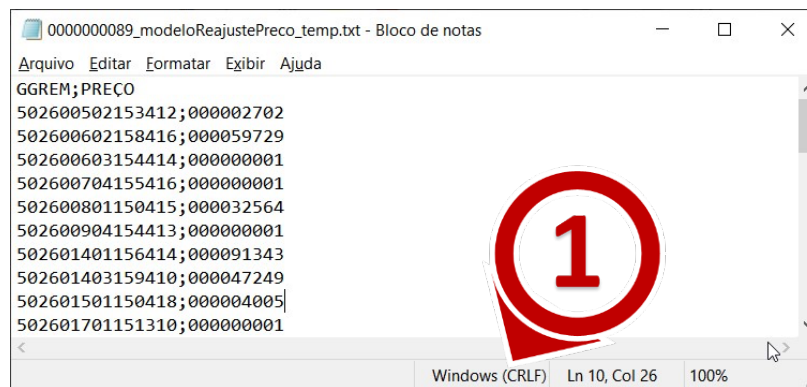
0000000089_modeloReajustePreco_temp.txt - Bloco de notas

Arquivo Editar Formatar Exibir Ajuda

GGREM;PREÇO
502600502153412;000002702
502600602158416;000059729
502600603154414;000000001
502600704155416;000000001
502600801150415;000032564
502600904154413;000000001
502601401156414;000091343
502601403159410;000047249
502601501150418;000004005
502601701151310;000000001

1

Windows (CRLF) Ln 10, Col 26 100%